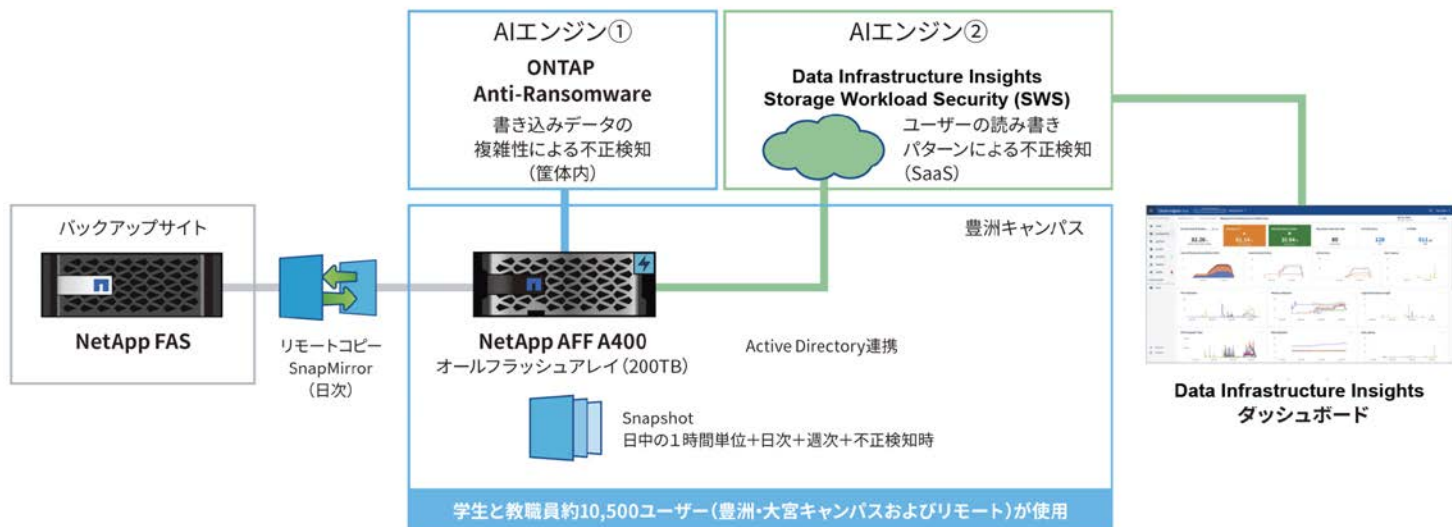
AIエンジン①

ONTAP
Anti-Ransomware
書き込みデータの
複雑性による不正検知
（筐体内）

AIエンジン②

Data Infrastructure Insights
Storage Workload Security (SWS)
ユーザーの読み書き
パターンによる不正検知
（SaaS）

バックアップサイト

NetApp FAS

リモートコピー
SnapMirror
（日次）

豊洲キャンパス

NetApp AFF A400
オールフラッシュアレイ（200TB）

Active Directory連携

Snapshot
日中の1時間単位+日次+週次+不正検知時

学生と教職員約10,500ユーザー（豊洲・大宮キャンパスおよびリモート）が使用

Data Infrastructure Insights
ダッシュボード